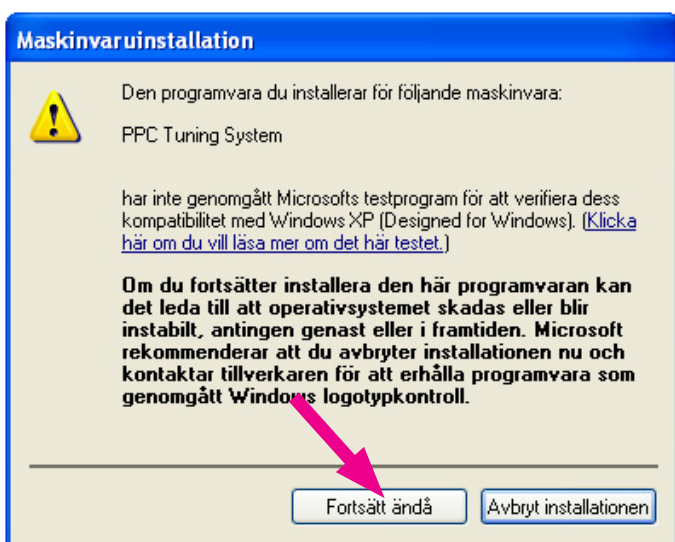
Maskinvaruinstallation

Den programvara du installerar för följande maskinvara:

PPC Tuning System

har inte genomgått Microsofts testprogram för att verifiera dess kompatibilitet med Windows XP (Designed for Windows). (Klicka här om du vill läsa mer om det här testet.)

Om du fortsätter installera den här programvaran kan det leda till att operativsystemet skadas eller blir instabilt, antingen genast eller i framtiden. Microsoft rekommenderar att du avbryter installationen nu och kontaktar tillverkaren för att erhålla programvara som genomgått Windows logotypkontroll.

Fortsätt ändå

Avbryt installationen